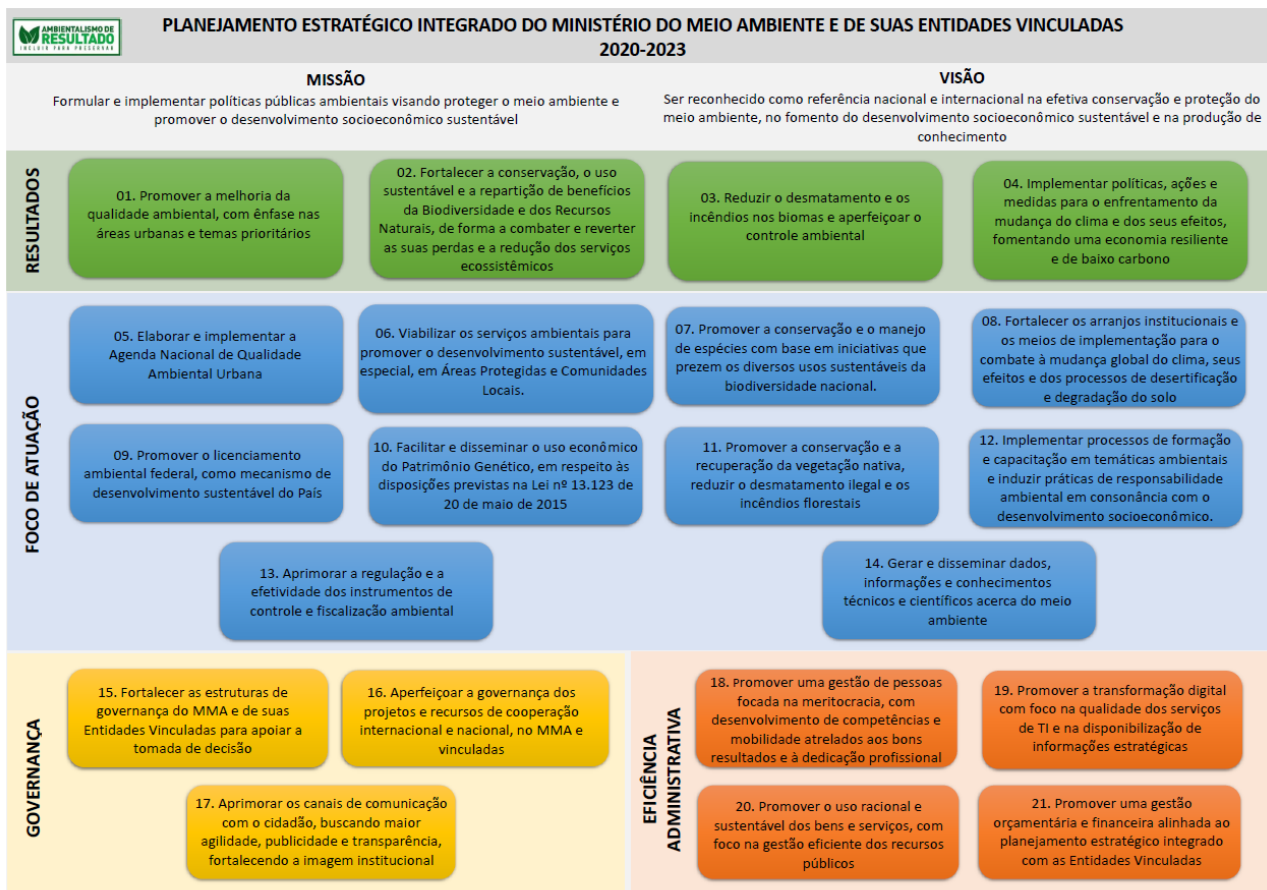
AMBIENTALISMO DE RESULTADO
INCLUIR PARA PRESERVAR

PLANEJAMENTO ESTRATÉGICO INTEGRADO DO MINISTÉRIO DO MEIO AMBIENTE E DE SUAS ENTIDADES VINCULADAS
2020-2023

MISSÃO
Formular e implementar políticas públicas ambientais visando proteger o meio ambiente e promover o desenvolvimento socioeconômico sustentável

VISÃO
Ser reconhecido como referência nacional e internacional na efetiva conservação e proteção do meio ambiente, no fomento do desenvolvimento socioeconômico sustentável e na produção de conhecimento

RESULTADOS

01. Promover a melhoria da qualidade ambiental, com ênfase nas áreas urbanas e temas prioritários

02. Fortalecer a conservação, o uso sustentável e a repartição de benefícios da Biodiversidade e dos Recursos Naturais, de forma a combater e reverter as suas perdas e a redução dos serviços ecossistêmicos

03. Reduzir o desmatamento e os incêndios nos biomas e aperfeiçoar o controle ambiental

04. Implementar políticas, ações e medidas para o enfrentamento da mudança do clima e dos seus efeitos, fomentando uma economia resiliente e de baixo carbono

FOCO DE ATUAÇÃO

05. Elaborar e implementar a Agenda Nacional de Qualidade Ambiental Urbana

06. Viabilizar os serviços ambientais para promover o desenvolvimento sustentável, em especial, em Áreas Protegidas e Comunidades Locais.

07. Promover a conservação e o manejo de espécies com base em iniciativas que prezem os diversos usos sustentáveis da biodiversidade nacional.

08. Fortalecer os arranjos institucionais e os meios de implementação para o combate à mudança global do clima, seus efeitos e dos processos de desertificação e degradação do solo

09. Promover o licenciamento ambiental federal, como mecanismo de desenvolvimento sustentável do País

10. Facilitar e disseminar o uso econômico do Patrimônio Genético, em respeito às disposições previstas na Lei nº 13.123 de 20 de maio de 2015

11. Promover a conservação e a recuperação da vegetação nativa, reduzir o desmatamento ilegal e os incêndios florestais

12. Implementar processos de formação e capacitação em temáticas ambientais e induzir práticas de responsabilidade ambiental em consonância com o desenvolvimento socioeconômico.

13. Aprimorar a regulação e a efetividade dos instrumentos de controle e fiscalização ambiental

14. Gerar e disseminar dados, informações e conhecimentos técnicos e científicos acerca do meio ambiente

GOVERNANÇA

15. Fortalecer as estruturas de governança do MMA e de suas Entidades Vinculadas para apoiar a tomada de decisão

16. Aperfeiçoar a governança dos projetos e recursos de cooperação internacional e nacional, no MMA e vinculadas

17. Aprimorar os canais de comunicação com o cidadão, buscando maior agilidade, publicidade e transparência, fortalecendo a imagem institucional

EFICIÊNCIA ADMINISTRATIVA

18. Promover uma gestão de pessoas focada na meritocracia, com desenvolvimento de competências e mobilidade atrelados aos bons resultados e à dedicação profissional

19. Promover a transformação digital com foco na qualidade dos serviços de TI e na disponibilização de informações estratégicas

20. Promover o uso racional e sustentável dos bens e serviços, com foco na gestão eficiente dos recursos públicos

21. Promover uma gestão orçamentária e financeira alinhada ao planejamento estratégico integrado com as Entidades Vinculadas